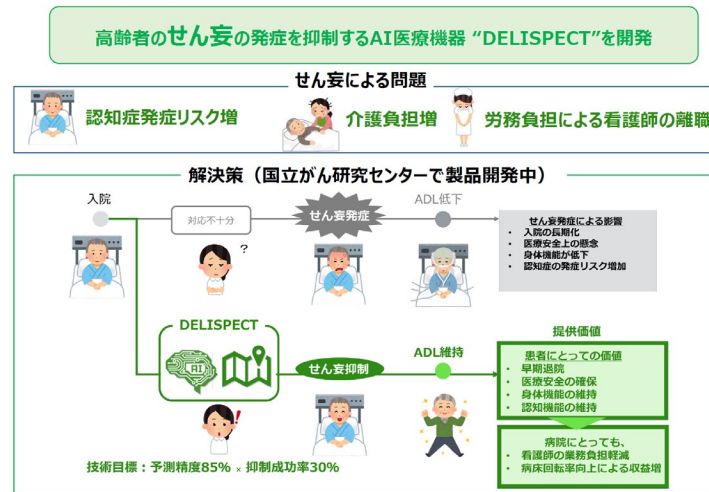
高齢者のせん妄の発症を抑制するAI医療機器 "DELISPECT"を開発

せん妄による問題

認知症発症リスク増

介護負担増

労務負担による看護師の離職

解決策（国立がん研究センターで製品開発中）

入院

対応不十分

?

せん妄発症

ADL低下

せん妄発症による影響
・ 入院の長期化
・ 医療安全上の懸念
・ 身体機能が低下
・ 認知症の発症リスク増加

DELISPECT

AI

せん妄抑制

ADL維持

提供価値

患者にとっての価値
・ 早期退院
・ 医療安全の確保
・ 身体機能の維持
・ 認知機能の維持

!

病院にとっても、
・ 看護師の業務負担軽減
・ 病床回転率向上による収益増

技術目標：予測精度85% × 抑制成功率30%